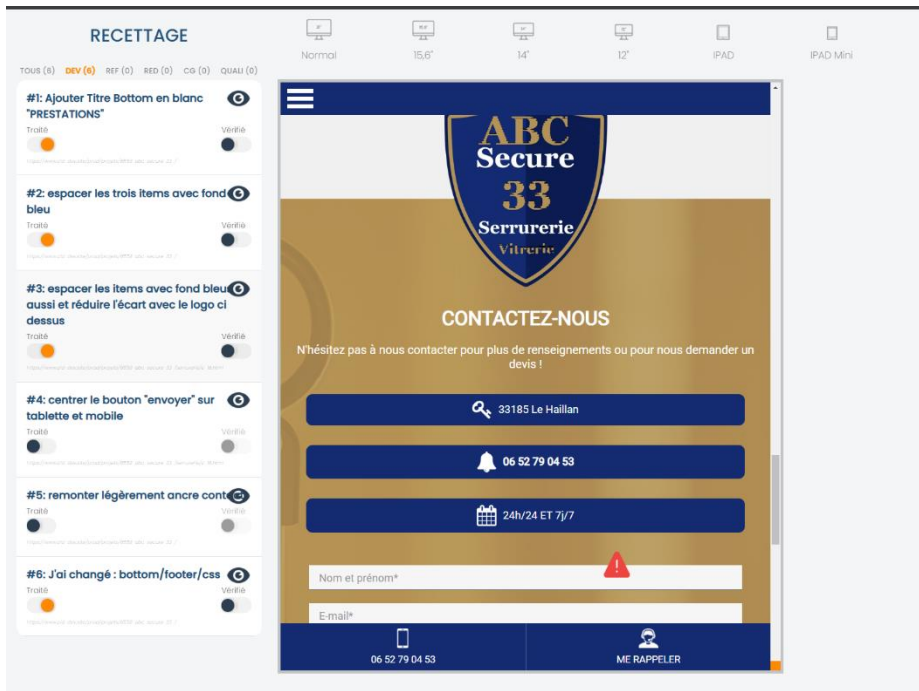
RECETTAGE

TOUS (6) DEV (6) REF (0) RED (0) CG (0) QUALI (0)

Normal 15,6" 14" 12" IPAD IPAD Mini

#1: Ajouter Titre Bottom en blanc "PRESTATIONS"
Traité Vérifié
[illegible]

#2: espacer les trois items avec fond bleu
Traité Vérifié
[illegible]

#3: espacer les items avec fond bleu aussi et réduire l'écart avec le logo ci dessus
Traité Vérifié
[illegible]

#4: centrer le bouton "envoyer" sur tablette et mobile
Traité Vérifié
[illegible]

#5: remonter légèrement ancre cont
Traité Vérifié
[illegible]

#6: J'ai changé : bottom/footer/css
Traité Vérifié
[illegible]

ABC Secure 33 Serrurerie Vitrerie

CONTACTEZ-NOUS

N'hésitez pas à nous contacter pour plus de renseignements ou pour nous demander un devis !

33185 Le Haillan

06 52 79 04 53

24h/24 ET 7j/7

Nom et prénom*

E-mail*

06 52 79 04 53

ME RAPPELER